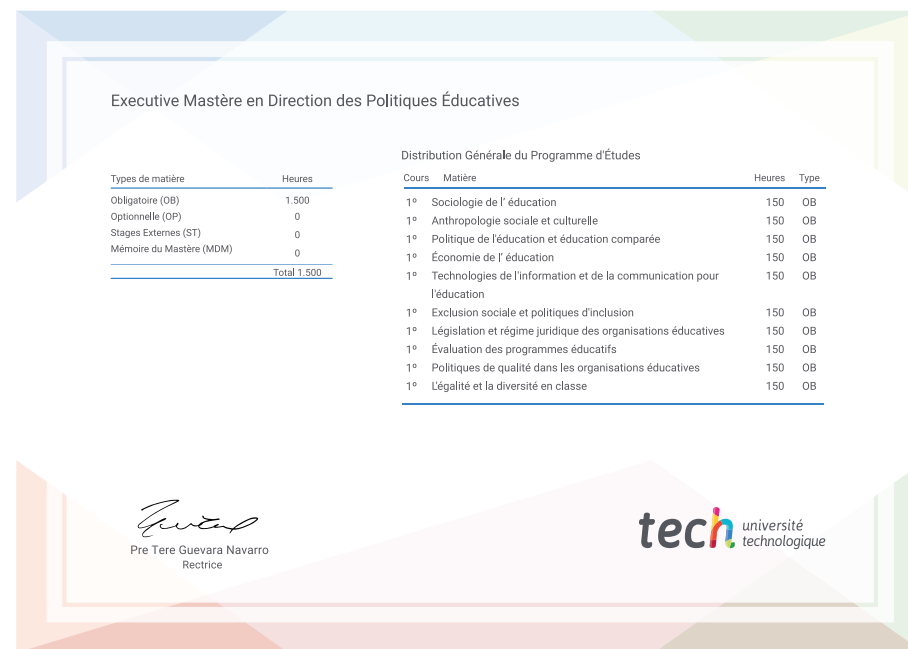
Executive Mastère en Direction des Politiques Éducatives

| Types de matière | Heures |
|---|---|
| Obligatoire (OB) | 1.500 |
| Optionnelle (OP) | 0 |
| Stages Externes (ST) | 0 |
| Mémoire du Mastère (MDM) | 0 |
| | Total 1.500 |

Distribution Générale du Programme d'Études

| Cours | Matière | Heures | Type |
|---|---|---|---|
| 1º | Sociologie de l' éducation | 150 | OB |
| 1º | Anthropologie sociale et culturelle | 150 | OB |
| 1º | Politique de l'éducation et éducation comparée | 150 | OB |
| 1º | Économie de l' éducation | 150 | OB |
| 1º | Technologies de l'information et de la communication pour l'éducation | 150 | OB |
| 1º | Exclusion sociale et politiques d'inclusion | 150 | OB |
| 1º | Législation et régime juridique des organisations éducatives | 150 | OB |
| 1º | Évaluation des programmes éducatifs | 150 | OB |
| 1º | Politiques de qualité dans les organisations éducatives | 150 | OB |
| 1º | L'égalité et la diversité en classe | 150 | OB |

Pre Tere Guevara Navarro
Rectrice

tech université technologique